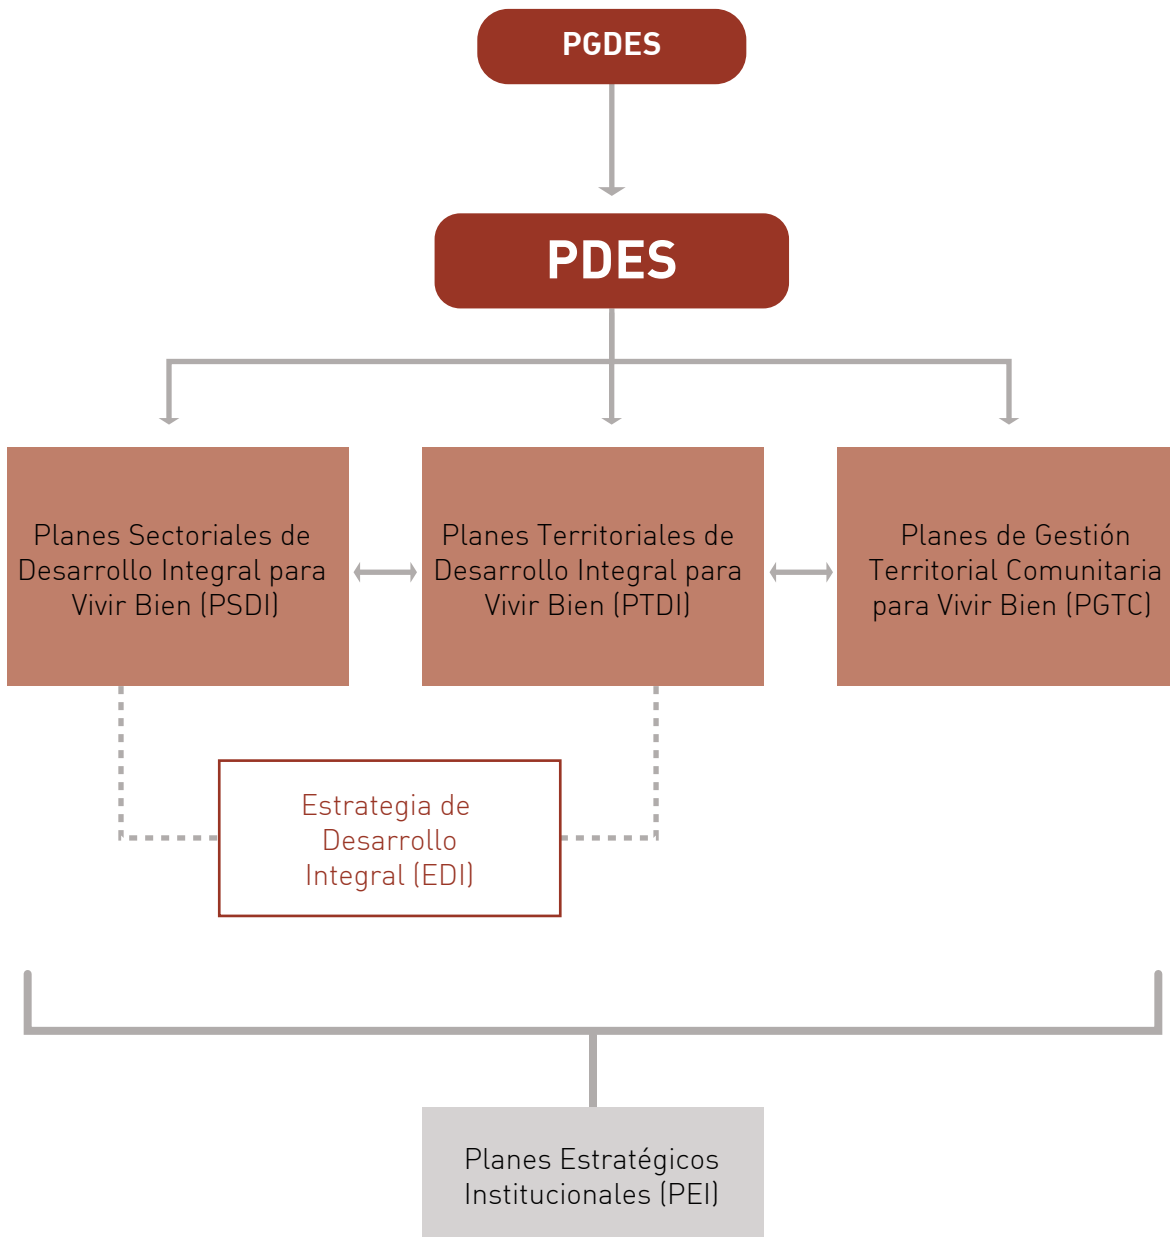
PGDES

PDES

Planes Sectoriales de Desarrollo Integral para Vivir Bien (PSDI)

Planes Territoriales de Desarrollo Integral para Vivir Bien (PTDI)

Planes de Gestión Territorial Comunitaria para Vivir Bien (PGTC)

Estrategia de Desarrollo Integral (EDI)

Planes Estratégicos Institucionales (PEI)